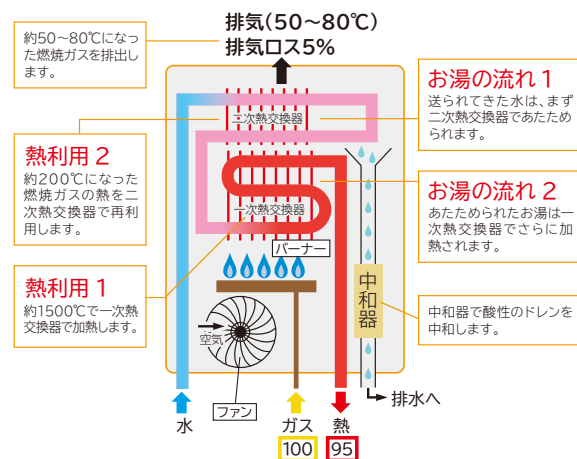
約50～80℃になった燃焼ガスを排出します。

排気(50～80℃)
排気ロス5%

お湯の流れ 1
送られてきた水は、まず二次熱交換器であたためられます。

二次熱交換器

熱利用 2
約200℃になった燃焼ガスの熱を二次熱交換器で再利用します。

お湯の流れ 2
あたためられたお湯は一次熱交換器でさらに加熱されます。

一次熱交換器

バーナー

熱利用 1
約1500℃で一次熱交換器で加熱します。

中和器

中和器で酸性のドレンを中和します。

空気

ファン

排水へ

水

ガス
100

熱
95